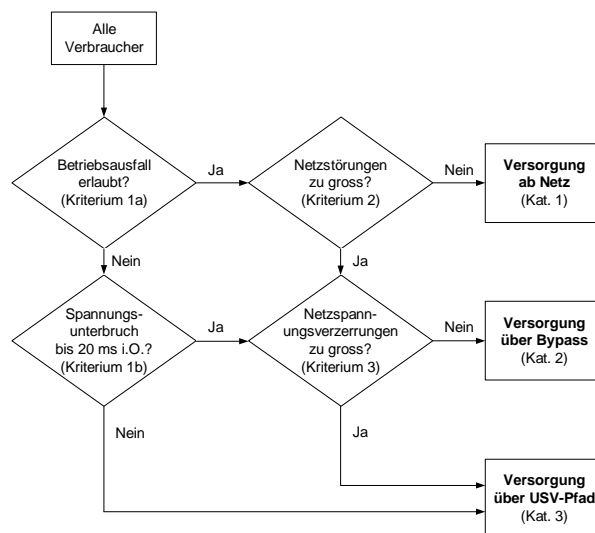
Alle Verbraucher

Betriebsausfall erlaubt? (Kriterium 1a)

Ja

Netzstörungen zu gross? (Kriterium 2)

Nein

**Versorgung ab Netz** (Kat. 1)

Nein

Ja

Spannungsunterbruch bis 20 ms i.O.? (Kriterium 1b)

Ja

Netzspannungsverzerrungen zu gross? (Kriterium 3)

Nein

**Versorgung über Bypass** (Kat. 2)

Nein

Ja

**Versorgung über USV-Pfad** (Kat. 3)